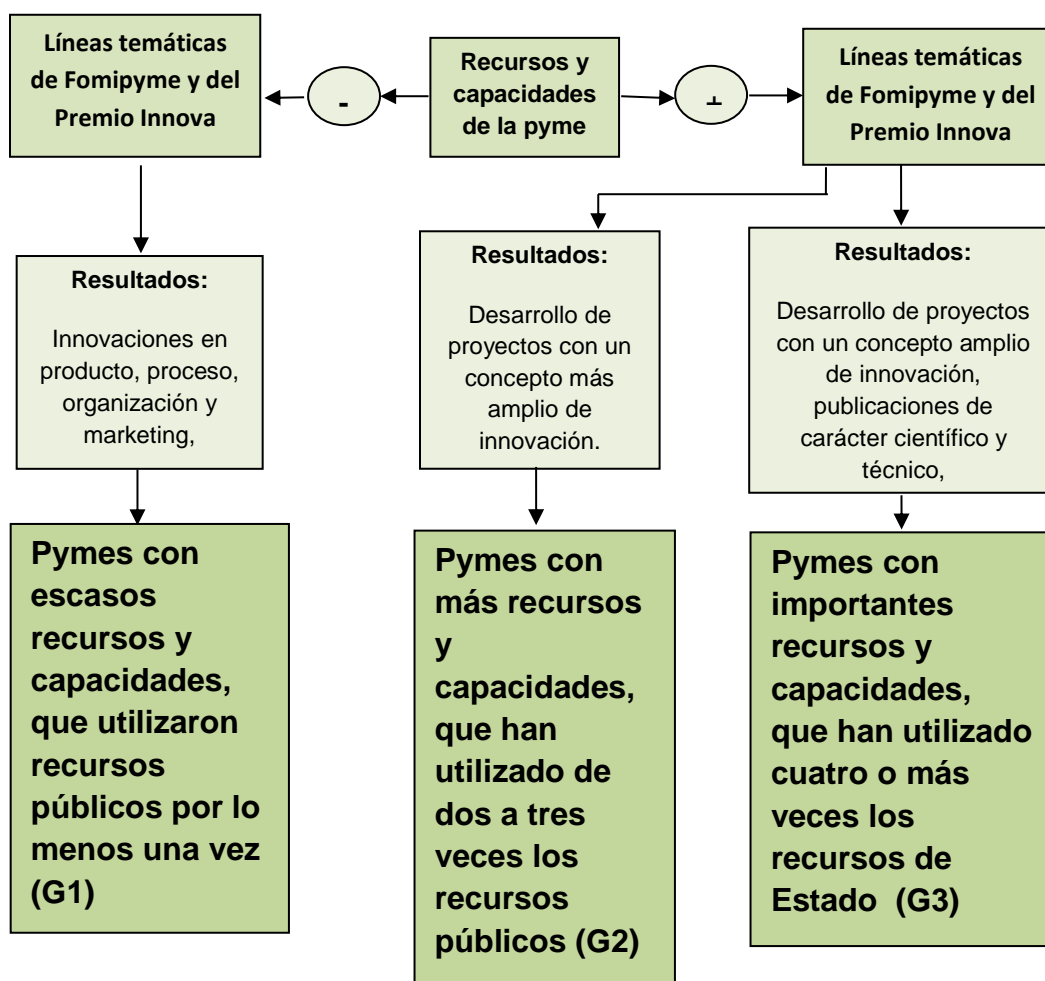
Líneas temáticas de Fomipyme y del Premio Innova

-

Recursos y capacidades de la pyme

+

Líneas temáticas de Fomipyme y del Premio Innova

Resultados:

Innovaciones en producto, proceso, organización y marketing,

Resultados:

Desarrollo de proyectos con un concepto más amplio de innovación.

Resultados:

Desarrollo de proyectos con un concepto amplio de innovación, publicaciones de carácter científico y técnico,

Pymes con escasos recursos y capacidades, que utilizaron recursos públicos por lo menos una vez (G1)

Pymes con más recursos y capacidades, que han utilizado de dos a tres veces los recursos públicos (G2)

Pymes con importantes recursos y capacidades, que han utilizado cuatro o más veces los recursos de Estado (G3)